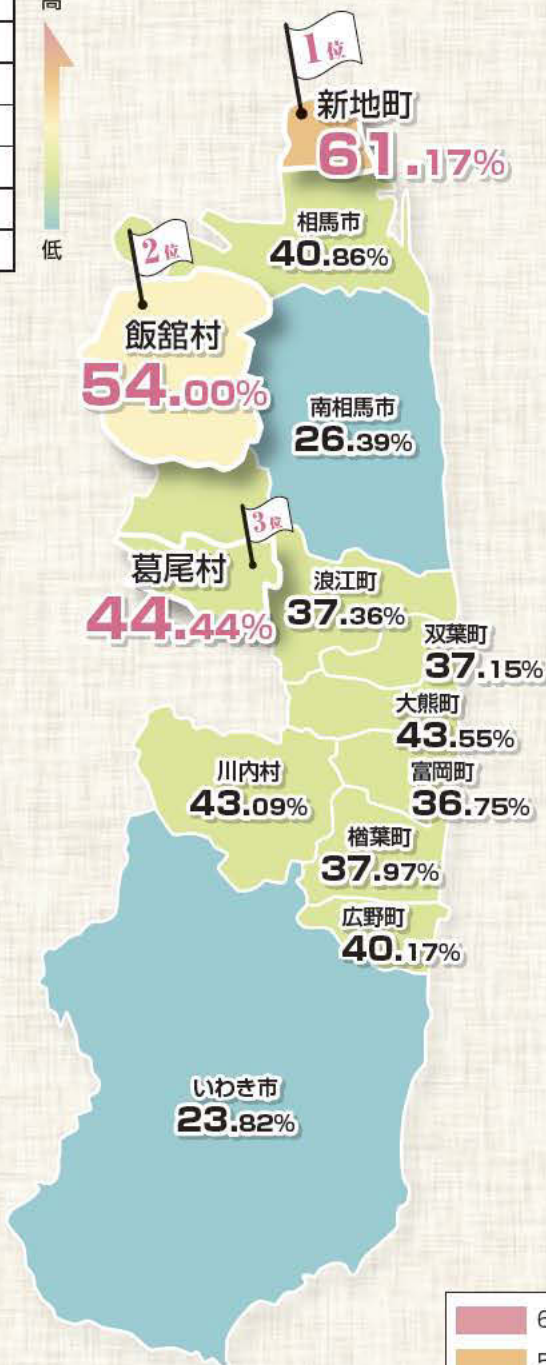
高

低

1位
新地町
61.17%

相馬市
40.86%

2位
飯舘村
54.00%

南相馬市
26.39%

3位
葛尾村
44.44%

浪江町
37.36%

双葉町
37.15%

大熊町
43.55%

川内村
43.09%

富岡町
36.75%

楢葉町
37.97%

広野町
40.17%

いわき市
23.82%

6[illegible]
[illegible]